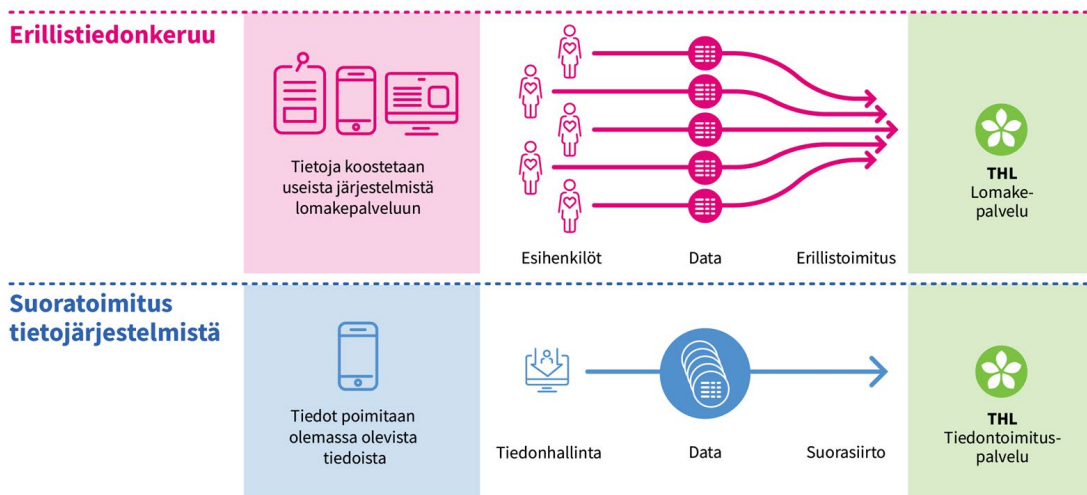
Erillistiedonkeruu

Tietoja koostetaan useista järjestelmistä lomakepalveluun

Esihenkilöt

Data

Erillistoimitus

THL
Lomakepalvelu

Suoratoimitus tietojärjestelmistä

Tiedot poimitaan olemassa olevista tiedoista

Tiedonhallinta

Data

Suorasiirto

THL
Tiedontoimituspalvelu